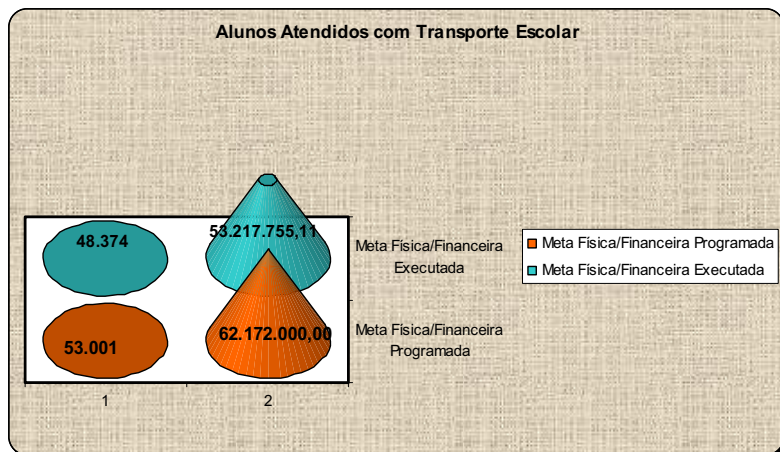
Alunos Atendidos com Transporte Escolar

48.374

53.217.755,11

53.001

62.172.000,00

Meta Física/Financeira Executada

Meta Física/Financeira Programada

1

2

Meta Física/Financeira Programada

Meta Física/Financeira Executada